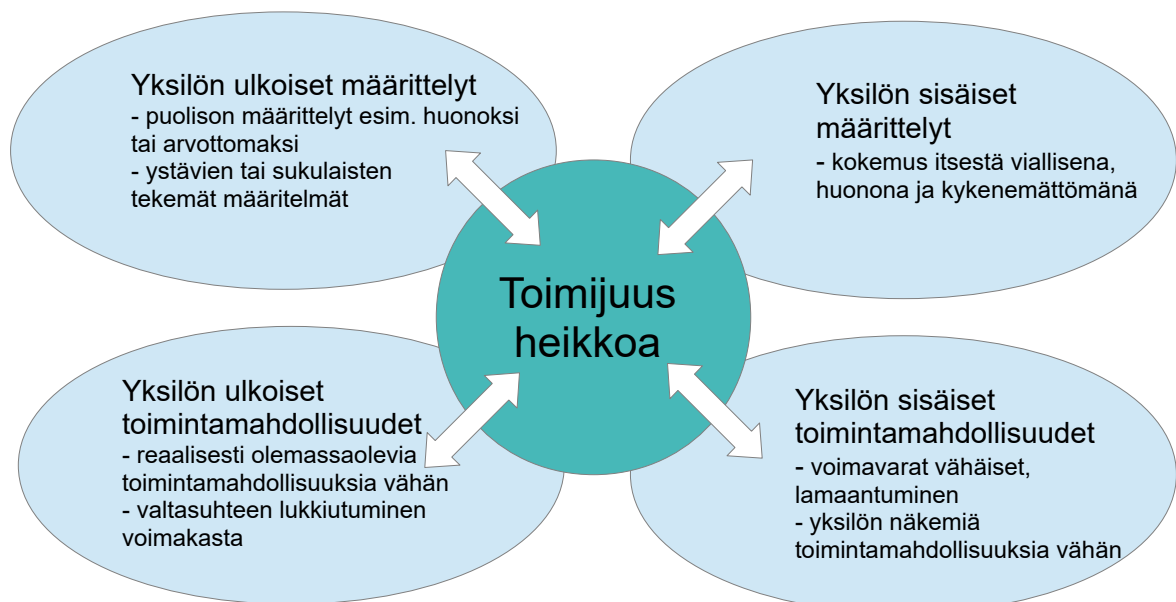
Yksilön ulkoiset määrittelyt
- puolison määrittelyt esim. huonoksi tai arvottomaksi
- ystävien tai sukulaisten tekemät määritelmät

Yksilön sisäiset määrittelyt
- kokemus itsestä viallisena, huonona ja kykenemättömänä

Toimijuus heikkoa

Yksilön ulkoiset toimintamahdollisuudet
- reaalisesti olemassaolevia toimintamahdollisuuksia vähän
- valtasuhteen lukkiutuminen voimakasta

Yksilön sisäiset toimintamahdollisuudet
- voimavarat vähäiset, lamaantuminen
- yksilön näkemiä toimintamahdollisuuksia vähän